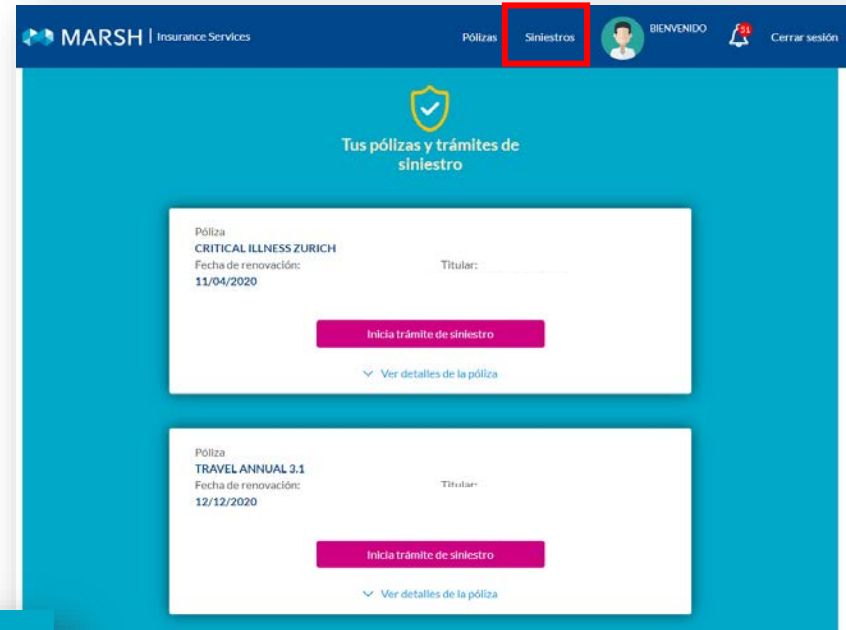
MARSH | Insurance Services

Pólizas Siniestros BIENVENIDO 51 Cerrar sesión

Tus pólizas y trámites de siniestro

Póliza
CRITICAL ILLNESS ZURICH
Fecha de renovación:
11/04/2020
Titular:

Inicia trámite de siniestro

Ver detalles de la póliza

Póliza
TRAVEL ANNUAL 3.1
Fecha de renovación:
12/12/2020
Titular:

Inicia trámite de siniestro

Ver detalles de la póliza